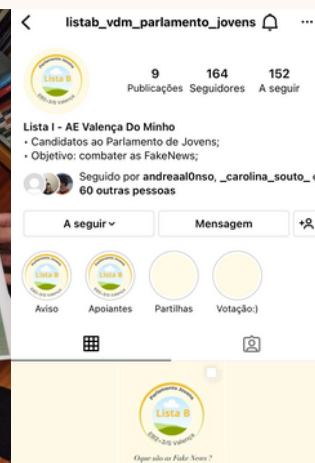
listab_vdm_parlamento_jovens

Parlamento Jovens
Lista B
EBS-2/3 Valença

9 Publicações
164 Seguidores
152 A seguir

Lista I - AE Valença Do Minho
• Candidatos ao Parlamento de Jovens;
• Objetivo: combater as FakeNews;

Seguido por andreaal0nso, _carolina_souto_ e 60 outras pessoas

A seguir
Mensagem

Aviso
Apoiantes
Partilhas
Votação:)

Parlamento Jovens
Lista B
EBS-2/3 Valença
O que são as Fake News ?